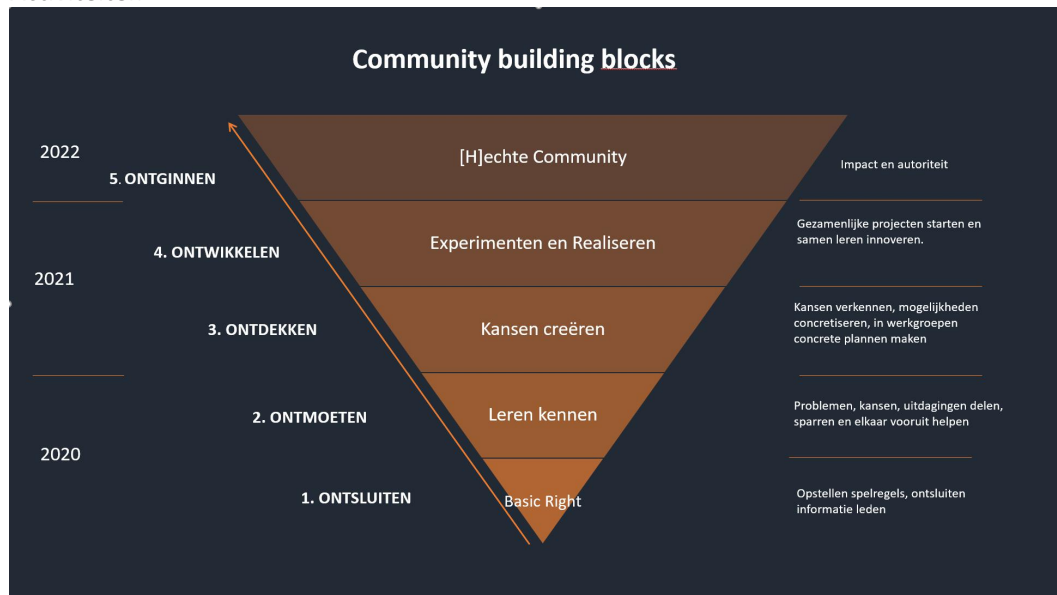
Community building blocks

2022

5. ONTGINNEN

[H]echte Community

Impact en autoriteit

2021

4. ONTWIKKELEN

Experimenten en Realiseren

Gezamenlijke projecten starten en samen leren innoveren.

3. ONTDEKKEN

Kansen creëren

Kansen verkennen, mogelijkheden concretiseren, in werkgroepen concrete plannen maken

2020

2. ONTMOETEN

Leren kennen

Problemen, kansen, uitdagingen delen, sparren en elkaar vooruit helpen

1. ONTSLUITEN

Basic Right

Opstellen spelregels, ontsluiten informatie leden